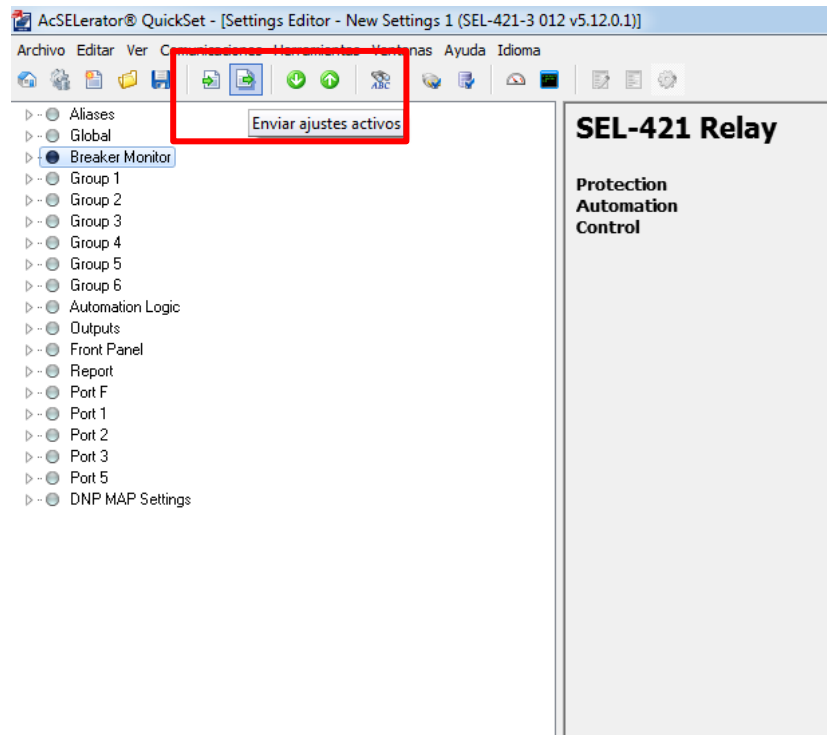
AcSELerator® QuickSet - [Settings Editor - New Settings 1 (SEL-421-3 012 v5.12.0.1)]

Archivo Editar Ver Comunicaciones Herramientas Ventanas Ayuda Idioma

Enviar ajustes activos

Aliases
Global
Breaker Monitor
Group 1
Group 2
Group 3
Group 4
Group 5
Group 6
Automation Logic
Outputs
Front Panel
Report
Port F
Port 1
Port 2
Port 3
Port 5
DNP MAP Settings

SEL-421 Relay

Protection
Automation
Control